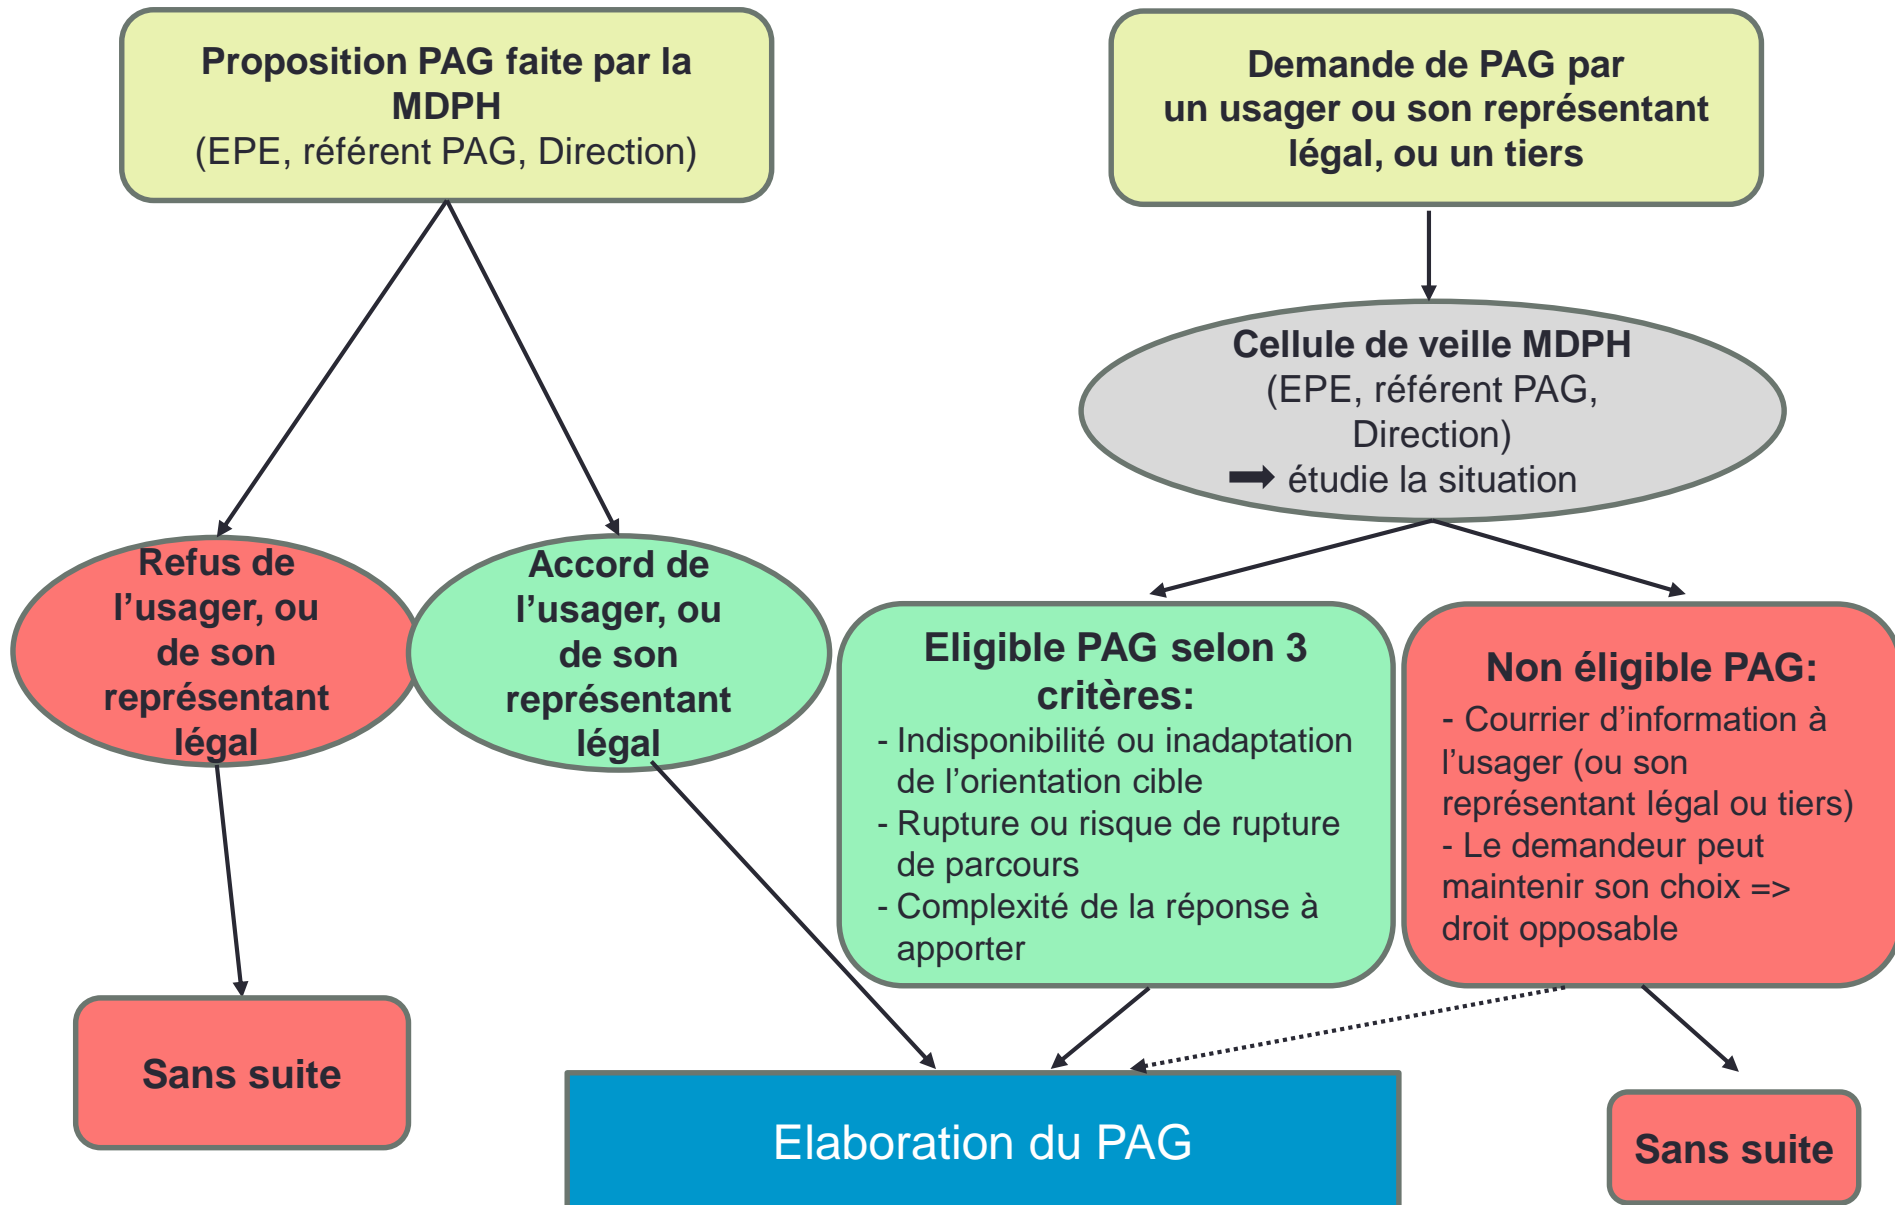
Proposition PAG faite par la MDPH
(EPE, référent PAG, Direction)

Demande de PAG par un usager ou son représentant légal, ou un tiers

Cellule de veille MDPH
(EPE, référent PAG, Direction)
➡ étudie la situation

Refus de l’usager, ou de son représentant légal

Accord de l’usager, ou de son représentant légal

Eligible PAG selon 3 critères:
- Indisponibilité ou inadaptation de l’orientation cible
- Rupture ou risque de rupture de parcours
- Complexité de la réponse à apporter

Non éligible PAG:
- Courrier d’information à l’usager (ou son représentant légal ou tiers)
- Le demandeur peut maintenir son choix => droit opposable

Sans suite

Elaboration du PAG

Sans suite